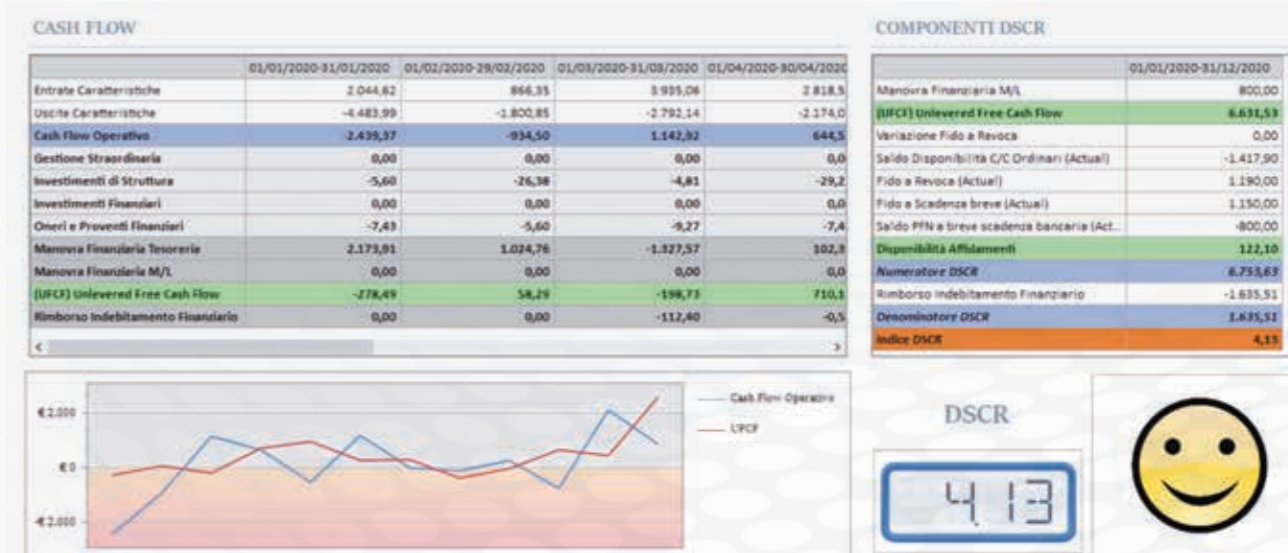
CASH FLOW

| | 01/01/2020-31/01/2020 | 01/02/2020-29/02/2020 | 01/03/2020-31/03/2020 | 01/04/2020-30/04/202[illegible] |
|---|---|---|---|---|
| Entrate Caratteristiche | 2.044,62 | 866,35 | 3.935,06 | 2.818,5 |
| Uscite Caratteristiche | -4.483,99 | -1.800,85 | -2.792,14 | -2.174,0 |
| Cash Flow Operativo | -2.439,37 | -934,50 | 1.142,92 | 644,5 |
| Gestione Straordinaria | 0,00 | 0,00 | 0,00 | 0,0 |
| Investimenti di Struttura | -5,60 | -26,38 | -4,81 | -29,2 |
| Investimenti Finanziari | 0,00 | 0,00 | 0,00 | 0,0 |
| Oneri e Proventi Finanziari | -7,43 | -5,60 | -9,27 | -7,4 |
| Manovra Finanziaria Tesoreria | 2.173,91 | 1.024,76 | -1.327,57 | 102,3 |
| Manovra Finanziaria M/L | 0,00 | 0,00 | 0,00 | 0,0 |
| (UFCF) Unlevered Free Cash Flow | -278,49 | 58,29 | -198,73 | 710,1 |
| Rimborso Indebitamento Finanziario | 0,00 | 0,00 | -112,40 | -0,5 |

COMPONENTI DSCR

| | 01/01/2020-31/12/2020 |
|---|---|
| Manovra Finanziaria M/L | 800,00 |
| (UFCF) Unlevered Free Cash Flow | 6.631,53 |
| Variazione Fido a Revoca | 0,00 |
| Saldo Disponibilità C/C Ordinari (Actual) | -1.417,90 |
| Fido a Revoca (Actual) | 1.190,00 |
| Fido a Scadenza breve (Actual) | 1.150,00 |
| Saldo PFN a breve scadenza bancaria (Act... | -800,00 |
| Disponibilità Affidamenti | 122,10 |
| Numeratore DSCR | 6.753,63 |
| Rimborso Indebitamento Finanziario | -1.635,51 |
| Denominatore DSCR | 1.635,51 |
| Indice DSCR | 4,13 |

€2.000
€0
-€2.000

Cash Flow Operativo
UFCF

DSCR

4.13